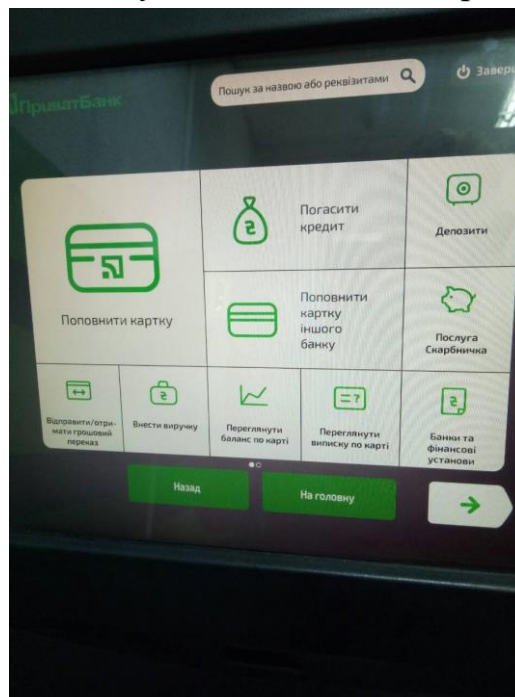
ПриватБанк

Пошук за назвою або реквізитами

Завер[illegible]

Поповнити картку

Погасити кредит

Депозити

Поповнити картку іншого банку

Послуга Скарбничка

Відправити/отримати грошовий переказ

Внести виручку

Переглянути баланс по карті

Переглянути виписку по карті

Банки та фінансові установи

Назад

На головну